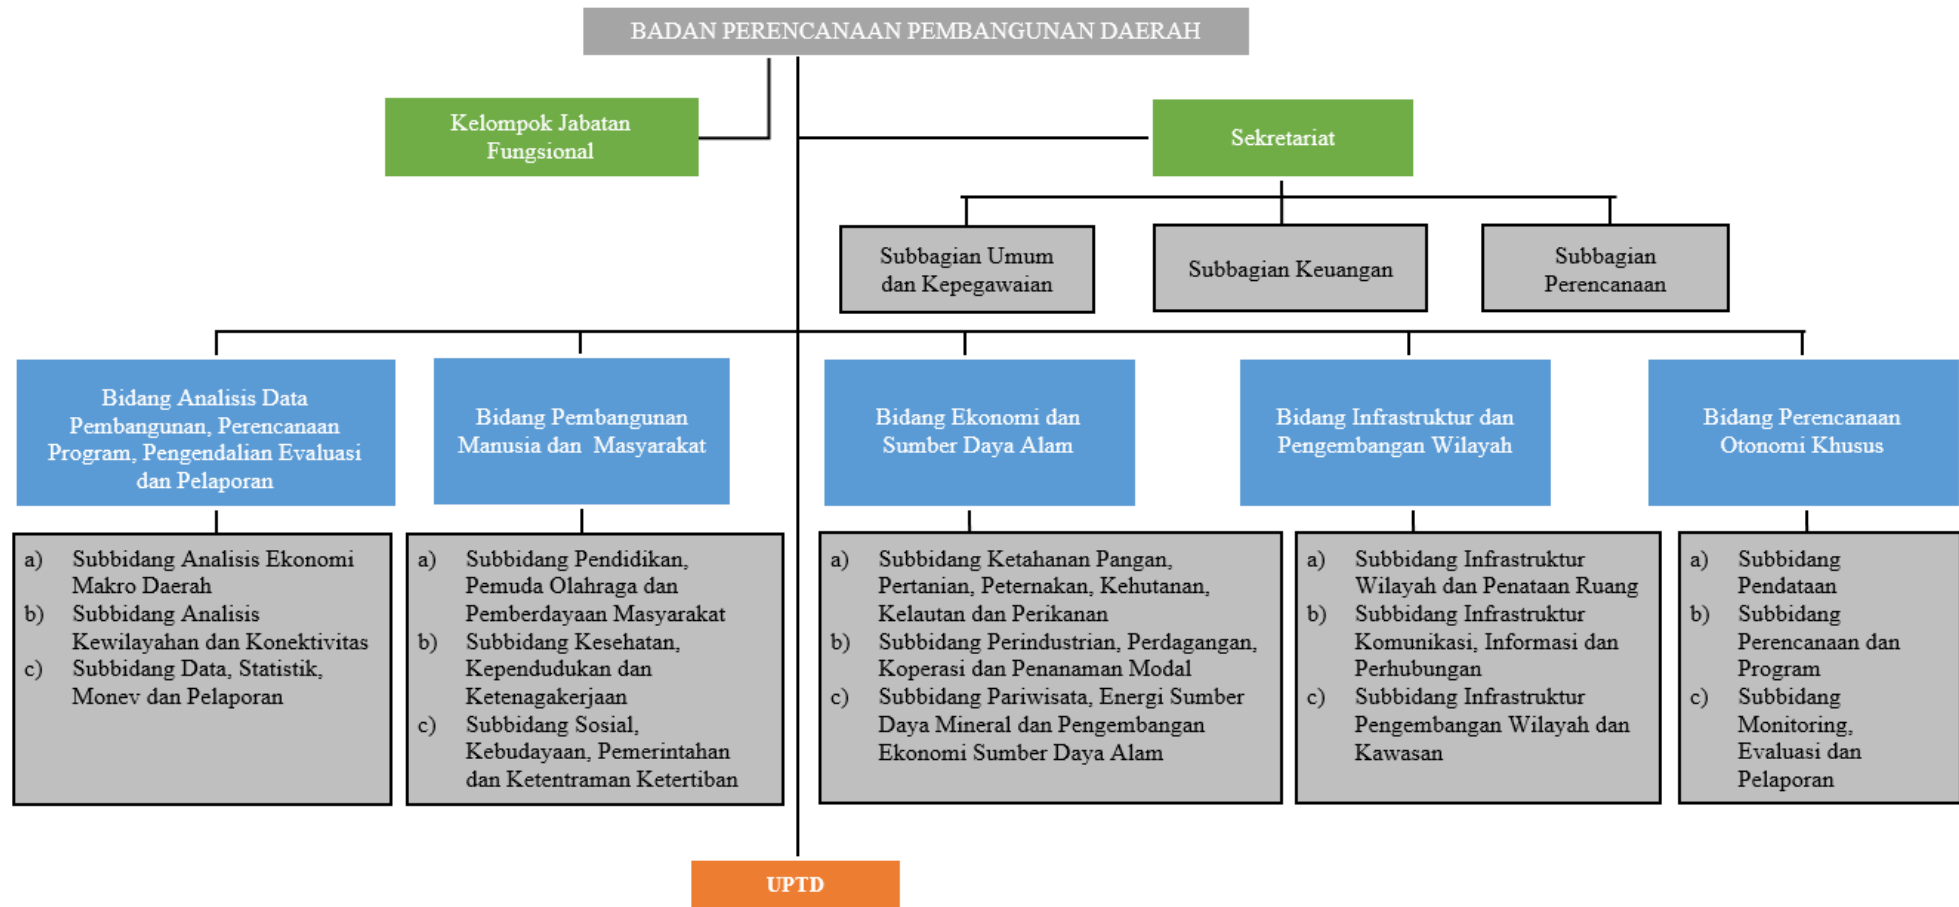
BADAN PERENCANAAN PEMBANGUNAN DAERAH

Kelompok Jabatan Fungsional

Sekretariat

Subbagian Umum dan Kepegawaian

Subbagian Keuangan

Subbagian Perencanaan

Bidang Analisis Data Pembangunan, Perencanaan Program, Pengendalian Evaluasi dan Pelaporan

a) Subbidang Analisis Ekonomi Makro Daerah
b) Subbidang Analisis Kewilayahan dan Konektivitas
c) Subbidang Data, Statistik, Monev dan Pelaporan

Bidang Pembangunan Manusia dan Masyarakat

a) Subbidang Pendidikan, Pemuda Olahraga dan Pemberdayaan Masyarakat
b) Subbidang Kesehatan, Kependudukan dan Ketenagakerjaan
c) Subbidang Sosial, Kebudayaan, Pemerintahan dan Ketentraman Ketertiban

Bidang Ekonomi dan Sumber Daya Alam

a) Subbidang Ketahanan Pangan, Pertanian, Peternakan, Kehutanan, Kelautan dan Perikanan
b) Subbidang Perindustrian, Perdagangan, Koperasi dan Penanaman Modal
c) Subbidang Pariwisata, Energi Sumber Daya Mineral dan Pengembangan Ekonomi Sumber Daya Alam

Bidang Infrastruktur dan Pengembangan Wilayah

a) Subbidang Infrastruktur Wilayah dan Penataan Ruang
b) Subbidang Infrastruktur Komunikasi, Informasi dan Perhubungan
c) Subbidang Infrastruktur Pengembangan Wilayah dan Kawasan

Bidang Perencanaan Otonomi Khusus

a) Subbidang Pendataan
b) Subbidang Perencanaan dan Program
c) Subbidang Monitoring, Evaluasi dan Pelaporan

UPTD